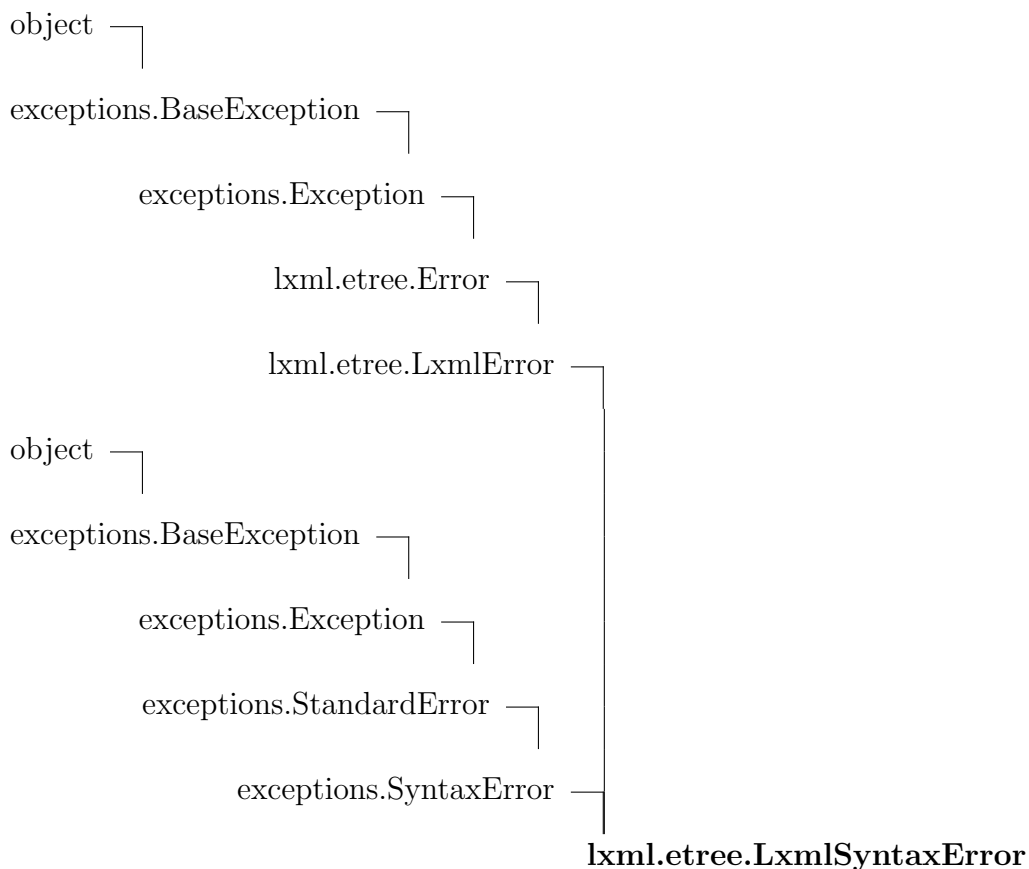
object

exceptions.BaseException

exceptions.Exception

lxml.etree.Error

lxml.etree.LxmlError

object

exceptions.BaseException

exceptions.Exception

exceptions.StandardError

exceptions.SyntaxError

**lxml.etree.LxmlSyntaxError**